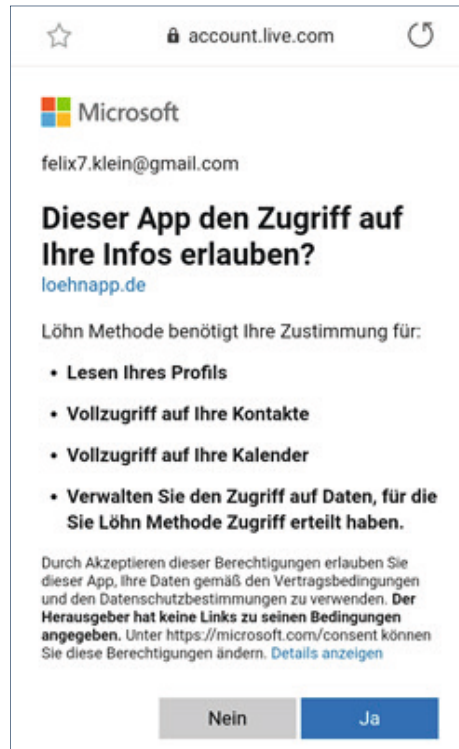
account.live.com

Microsoft

felix7.klein@gmail.com

Dieser App den Zugriff auf Ihre Infos erlauben?

loehnapp.de

Löhn Methode benötigt Ihre Zustimmung für:

• Lesen Ihres Profils

• Vollzugriff auf Ihre Kontakte

• Vollzugriff auf Ihre Kalender

• Verwalten Sie den Zugriff auf Daten, für die Sie Löhn Methode Zugriff erteilt haben.

Durch Akzeptieren dieser Berechtigungen erlauben Sie dieser App, Ihre Daten gemäß den Vertragsbedingungen und den Datenschutzbestimmungen zu verwenden. Der Herausgeber hat keine Links zu seinen Bedingungen angegeben. Unter https://microsoft.com/consent können Sie diese Berechtigungen ändern. Details anzeigen

Nein

Ja